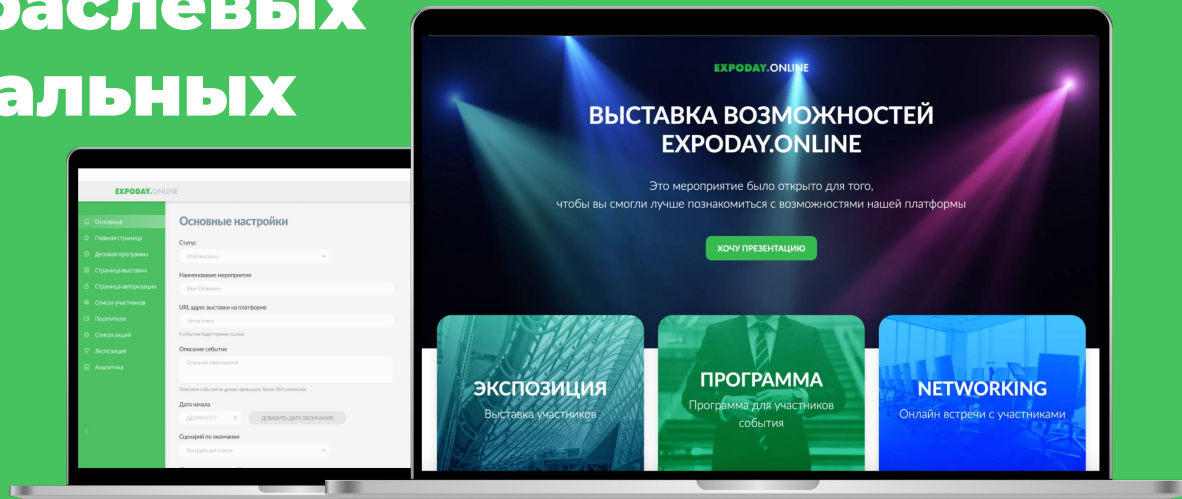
раслевых
альных

EXPODAY.ONLINE

Основные
Главная страница
Деловая программа
Страница выставки
Страница авторизации
Список участников
Посетители
Список акций
Экспозиция
Аналитика

Основные настройки

Статус
Опубликован
Наименование мероприятия
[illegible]
URL адрес выставки на платформе
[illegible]
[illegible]
Описание события
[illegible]
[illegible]
Дата начала
ДД.ММ.ГГГГ
ДОБАВИТЬ ДАТУ ОКОНЧАНИЯ
Сценарий по окончании
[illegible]

EXPODAY.ONLINE

ВЫСТАВКА ВОЗМОЖНОСТЕЙ EXPODAY.ONLINE

Это мероприятие было открыто для того, чтобы вы смогли лучше познакомиться с возможностями нашей платформы

ХОЧУ ПРЕЗЕНТАЦИЮ

ЭКСПОЗИЦИЯ
Выставка участников

ПРОГРАММА
Программа для участников события

NETWORKING
Онлайн встречи с участниками